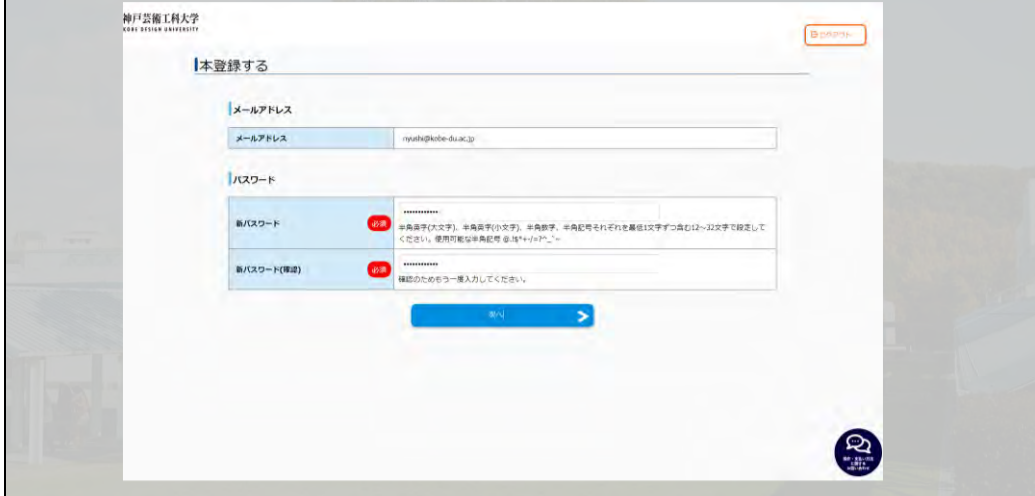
神戸芸術工科大学
KOBE DESIGN UNIVERSITY

ログアウト

本登録する

メールアドレス

| メールアドレス | nyushi@kobe-du.ac.jp |
|---|---|

パスワード

| 新パスワード 必須 | ••••••••••••• 半角英字(大文字)、半角英字(小文字)、半角数字、半角記号それぞれを最低1文字ずつ含む12～32文字で設定してください。使用可能な半角記号 @.!&*+-/=?^_`~ |
|---|---|
| 新パスワード(確認) 必須 | ••••••••••••• 確認のためもう一度入力してください。 |

次へ

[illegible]